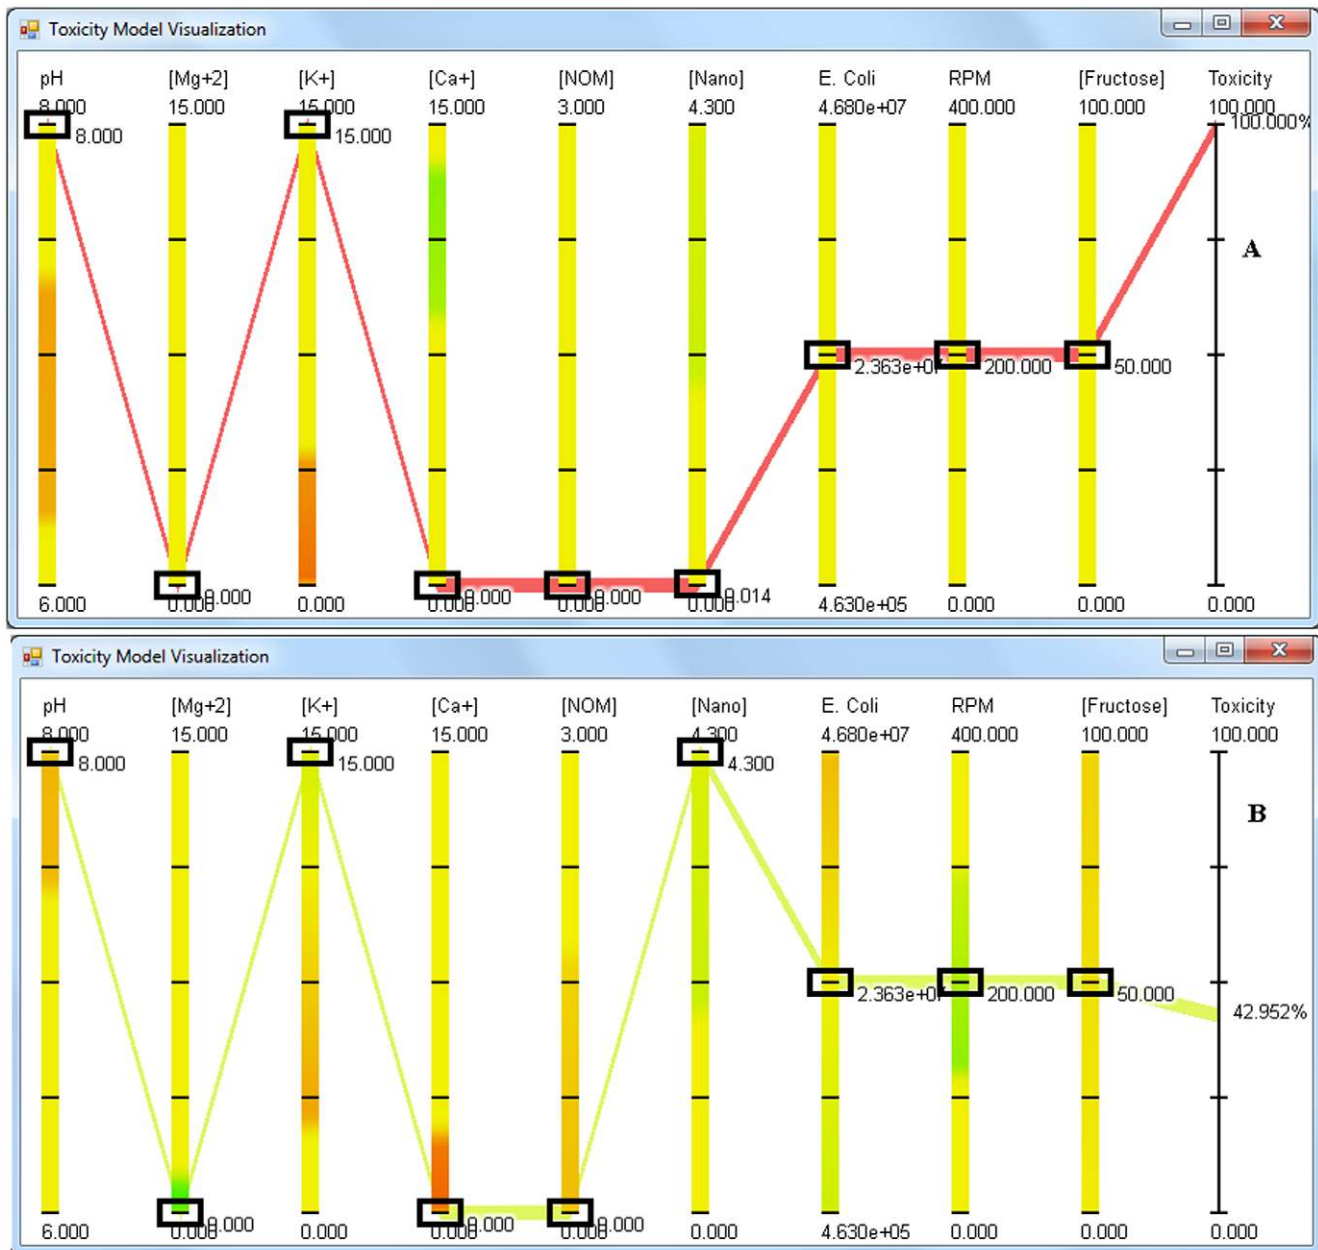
Toxicity Model Visualization

pH
8.000
8.000
6.000

[Mg+2]
15.000
0.000
0.000

[K+]
15.000
15.000
0.000

[Ca+]
15.000
0.000
0.000

[NOM]
3.000
0.000
0.000

[Nano]
4.300
0.014
0.000

E. Coli
4.680e+07
2.363e+0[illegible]
4.630e+05

RPM
400.000
200.000
0.000

[Fructose]
100.000
50.000
0.000

Toxicity
100.000
100.000%
0.000

A

Toxicity Model Visualization

pH
8.000
8.000
6.000

[Mg+2]
15.000
0.000
0.000

[K+]
15.000
15.000
0.000

[Ca+]
15.000
0.000
0.000

[NOM]
3.000
0.000
0.000

[Nano]
4.300
4.300
0.000

E. Coli
4.680e+07
2.363e+0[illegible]
4.630e+05

RPM
400.000
200.000
0.000

[Fructose]
100.000
50.000
0.000

Toxicity
100.000
42.952%
0.000

B